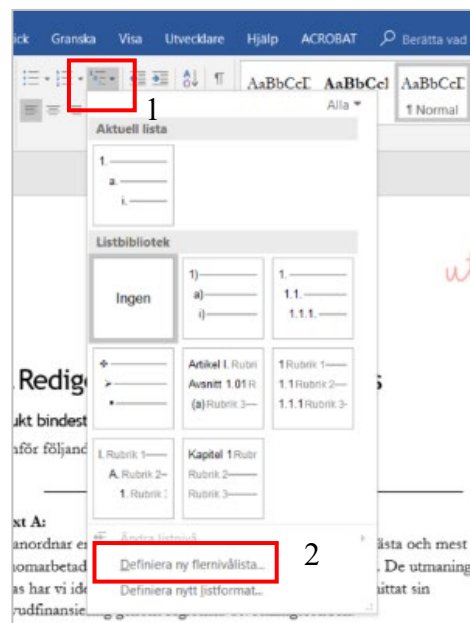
ick Granska Visa Utvecklare Hjälp ACROBAT Berätta vad

AaBbCcD AaBbCcI AaBbCcD
1 Normal

1

Alla

Aktuell lista

1.
a.
i.

Listbibliotek

Ingen

1)
a)
i)

1.
1.1.
1.1.1.

Artikel I. Rubri
Avsnitt 1.01 R
(a) Rubrik 3

1 Rubrik 1
1.1 Rubrik 2
1.1.1 Rubrik 3

I. Rubrik 1
A. Rubrik 2
1. Rubrik 3

Kapitel 1 Rubr
Rubrik 2
Rubrik 3

Ändra listnivå

Definiera ny flernivålista...

2

Definiera nytt listformat...

Redige
ukt bindest
nför följand

xt A:
anordnar e
omarbetad
as har vi ide
rudfinansie

lista och mest
. De utmaning
uttat sin